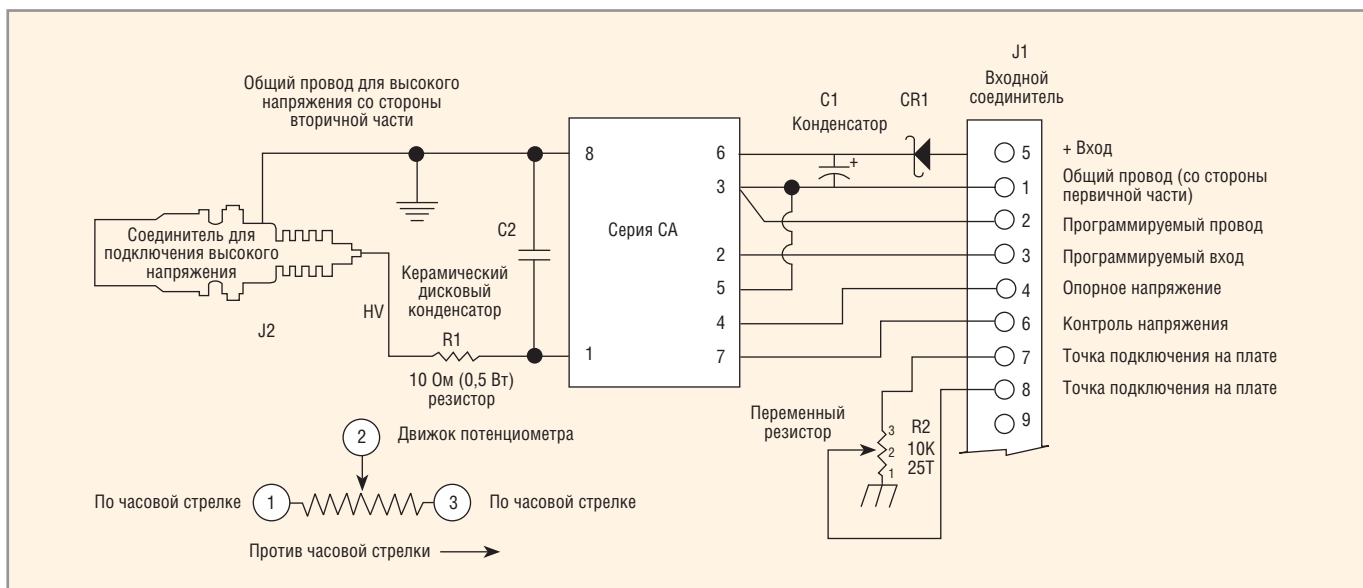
Общий провод для высокого напряжения со стороны вторичной части

Соединитель для подключения высокого напряжения

J2

HV

C2

Керамический дисковый конденсатор

R1

10 Ом (0,5 Вт) резистор

Серия CA

8
1
6
3
2
5
4
7

C1
Конденсатор

CR1

J1
Входной соединитель

5 + Вход
1 Общий провод (со стороны первичной части)
2 Программируемый провод
3 Программируемый вход
4 Опорное напряжение
6 Контроль напряжения
7 Точка подключения на плате
8 Точка подключения на плате
9

Переменный резистор

3
2
1

R2
10K
25T

2 Движок потенциометра

По часовой стрелке 1 3 По часовой стрелке

Против часовой стрелки